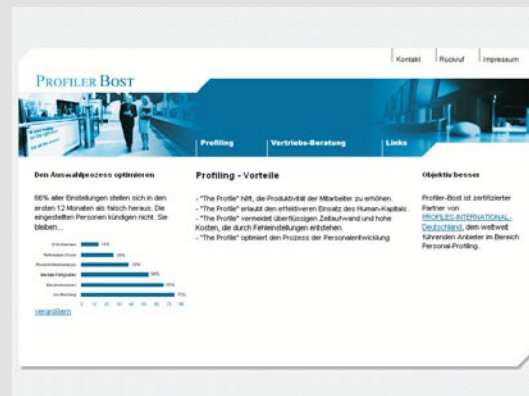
Kontakt | Rückruf | Impressum

PROFILER BOST

Profiling | Vertriebs-Beratung | Links

Den Auswahlprozess optimieren

66% aller Einstellungen stellen sich in den ersten 12 Monaten als falsch heraus. Die eingestellten Personen kündigen nicht. Sie bleiben...

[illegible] 14%
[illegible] 20%
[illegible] 33%
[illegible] 50%
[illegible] 58%
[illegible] 75%

vergrößern

Profiling - Vorteile

- "The Profile" hilft, die Produktivität der Mitarbeiter zu erhöhen.
- "The Profile" erlaubt den effektiveren Einsatz des Human-Kapitals.
- "The Profile" vermeidet überflüssigen Zeitaufwand und hohe Kosten, die durch Fehleinstellungen entstehen.
- "The Profile" optimiert den Prozess der Personalentwicklung

Objektiv besser

Profiler-Bost ist zertifizierter Partner von PROFILES-INTERNATIONAL-Deutschland, dem weltweit führenden Anbieter im Bereich Personal-Profiling.